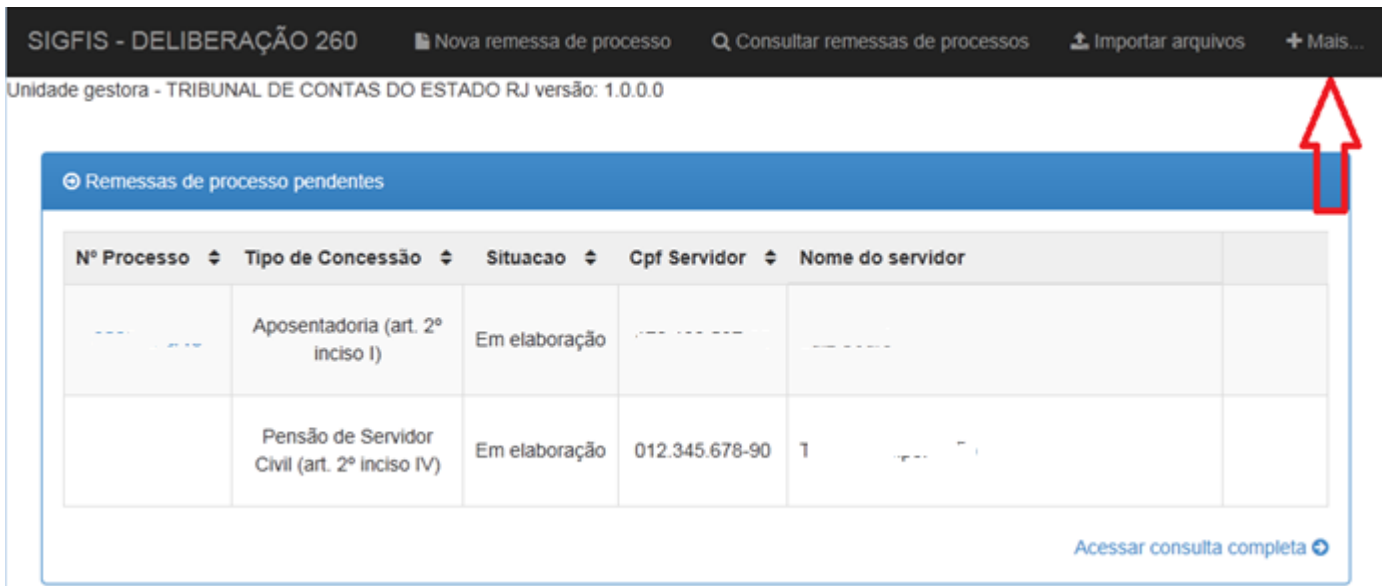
SIGFIS - DELIBERAÇÃO 260   Nova remessa de processo   Consultar remessas de processos   Importar arquivos   + Mais...

Unidade gestora - TRIBUNAL DE CONTAS DO ESTADO RJ versão: 1.0.0.0

Remessas de processo pendentes

| Nº Processo | Tipo de Concessão | Situacao | Cpf Servidor | Nome do servidor | |
|---|---|---|---|---|---|
| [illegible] | Aposentadoria (art. 2º inciso I) | Em elaboração | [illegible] | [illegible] | |
| | Pensão de Servidor Civil (art. 2º inciso IV) | Em elaboração | 012.345.678-90 | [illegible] | |

Acessar consulta completa